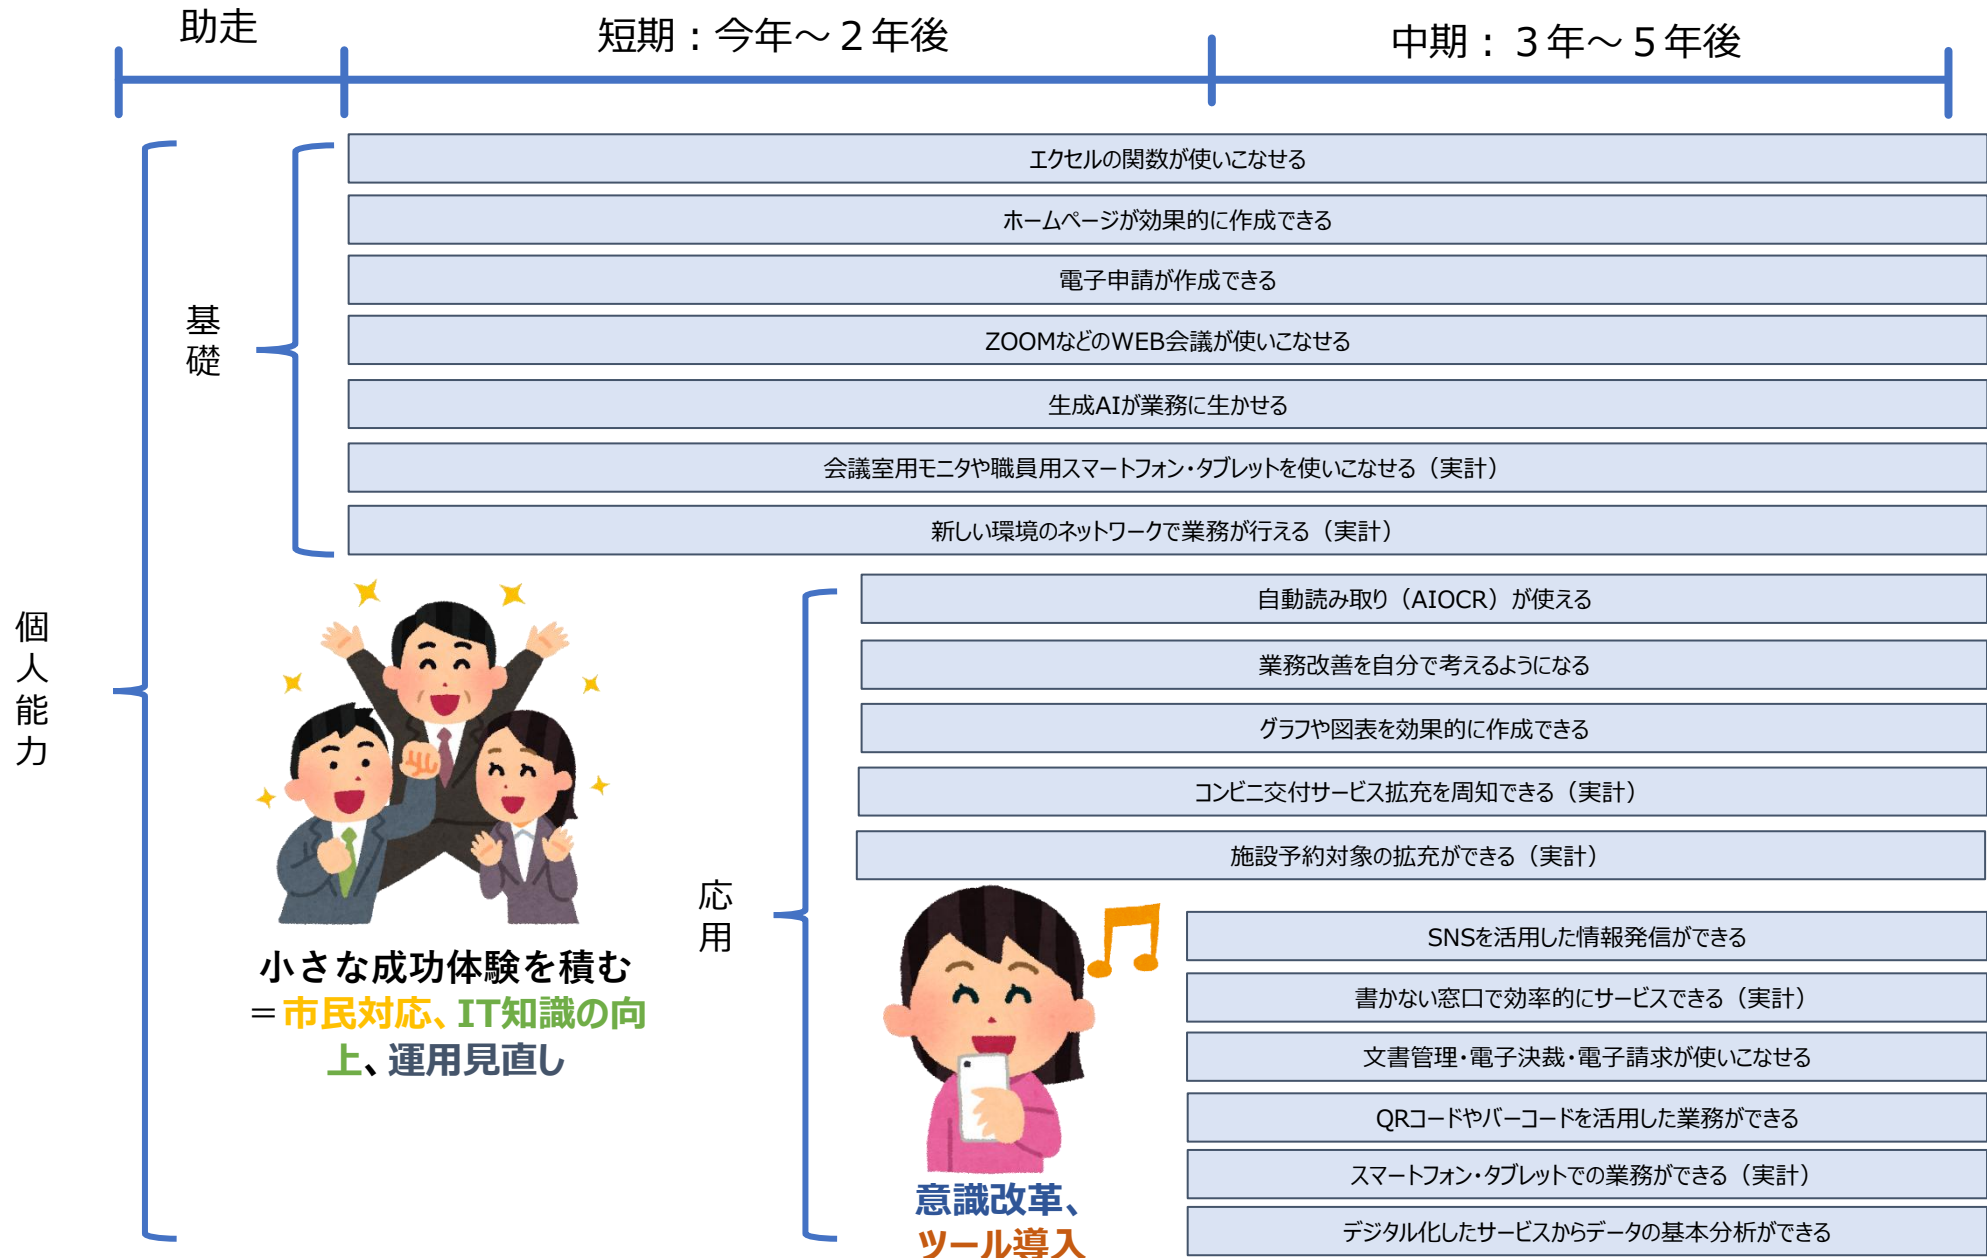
助走

短期：今年～２年後

中期：３年～５年後

個人能力

基礎

エクセルの関数が使いこなせる

ホームページが効果的に作成できる

電子申請が作成できる

ZOOMなどのWEB会議が使いこなせる

生成AIが業務に生かせる

会議室用モニタや職員用スマートフォン・タブレットを使いこなせる（実計）

新しい環境のネットワークで業務が行える（実計）

小さな成功体験を積む
＝市民対応、IT知識の向上、運用見直し

応用

自動読み取り（AIOCR）が使える

業務改善を自分で考えるようになる

グラフや図表を効果的に作成できる

コンビニ交付サービス拡充を周知できる（実計）

施設予約対象の拡充ができる（実計）

SNSを活用した情報発信ができる

書かない窓口で効率的にサービスできる（実計）

文書管理・電子決裁・電子請求が使いこなせる

QRコードやバーコードを活用した業務ができる

スマートフォン・タブレットでの業務ができる（実計）

デジタル化したサービスからデータの基本分析ができる

意識改革、
ツール導入